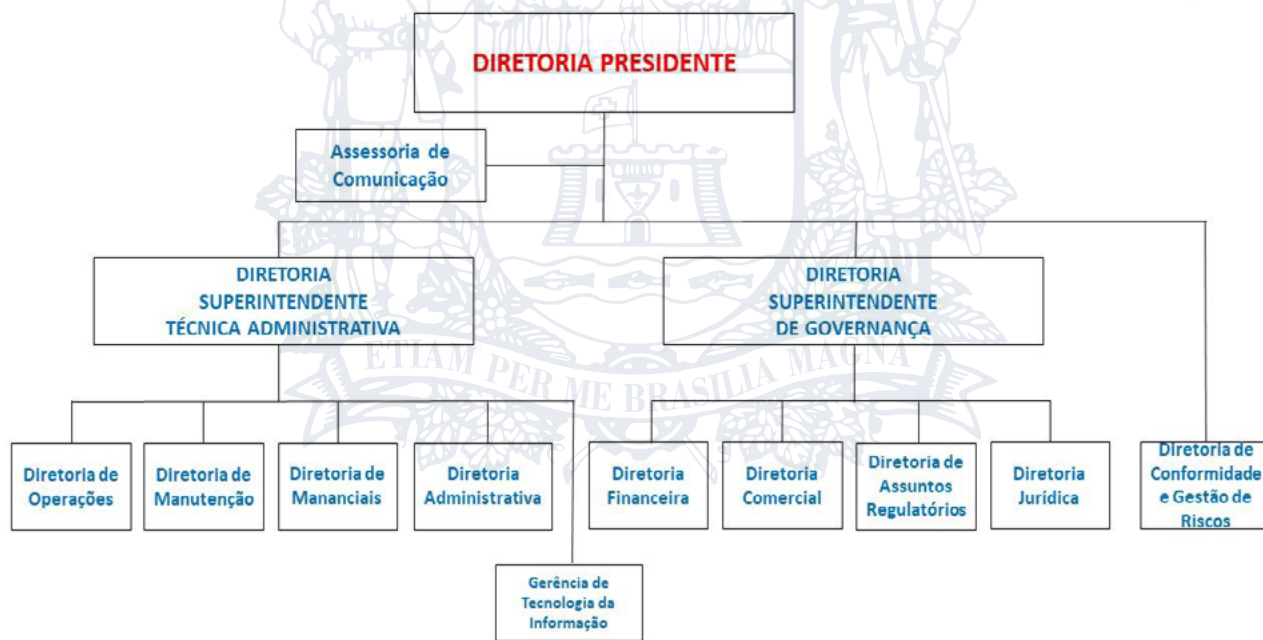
DIRETORIA PRESIDENTE

Assessoria de Comunicação

DIRETORIA SUPERINTENDENTE TÉCNICA ADMINISTRATIVA

DIRETORIA SUPERINTENDENTE DE GOVERNANÇA

ETIAM PER ME BRASILIA MAGNA

Diretoria de Operações

Diretoria de Manutenção

Diretoria de Mananciais

Diretoria Administrativa

Diretoria Financeira

Diretoria Comercial

Diretoria de Assuntos Regulatórios

Diretoria Jurídica

Diretoria de Conformidade e Gestão de Riscos

Gerência de Tecnologia da Informação